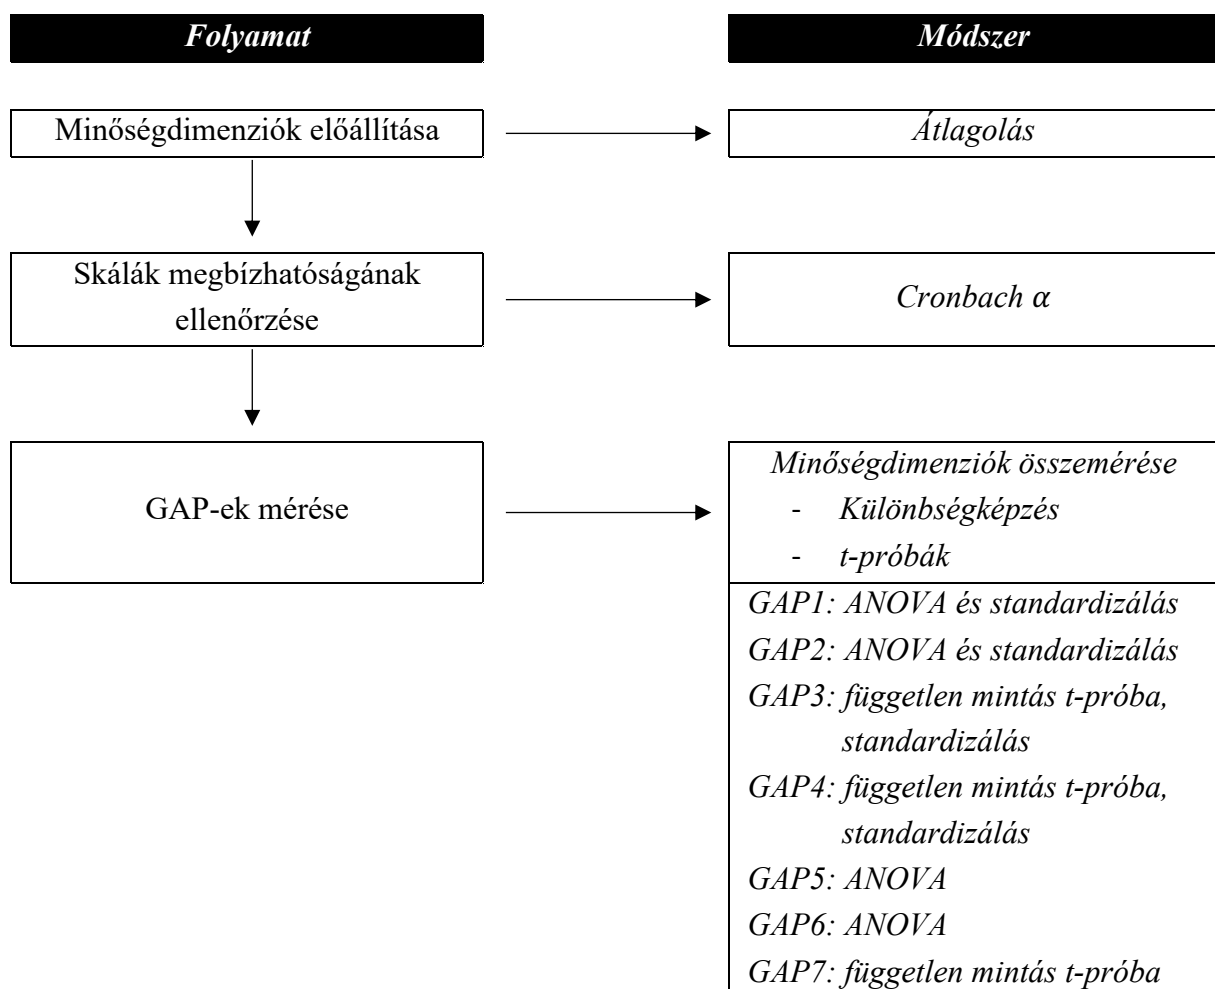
Folyamat

Módszer

Minőségdimenziók előállítása

Átlagolás

Skálák megbízhatóságának ellenőrzése

Cronbach $\alpha$

GAP-ek mérése

Minőségdimenziók összemérése
- Különbségképzés
- t-próbák

GAP1: ANOVA és standardizálás
GAP2: ANOVA és standardizálás
GAP3: független mintás t-próba, standardizálás
GAP4: független mintás t-próba, standardizálás
GAP5: ANOVA
GAP6: ANOVA
GAP7: független mintás t-próba